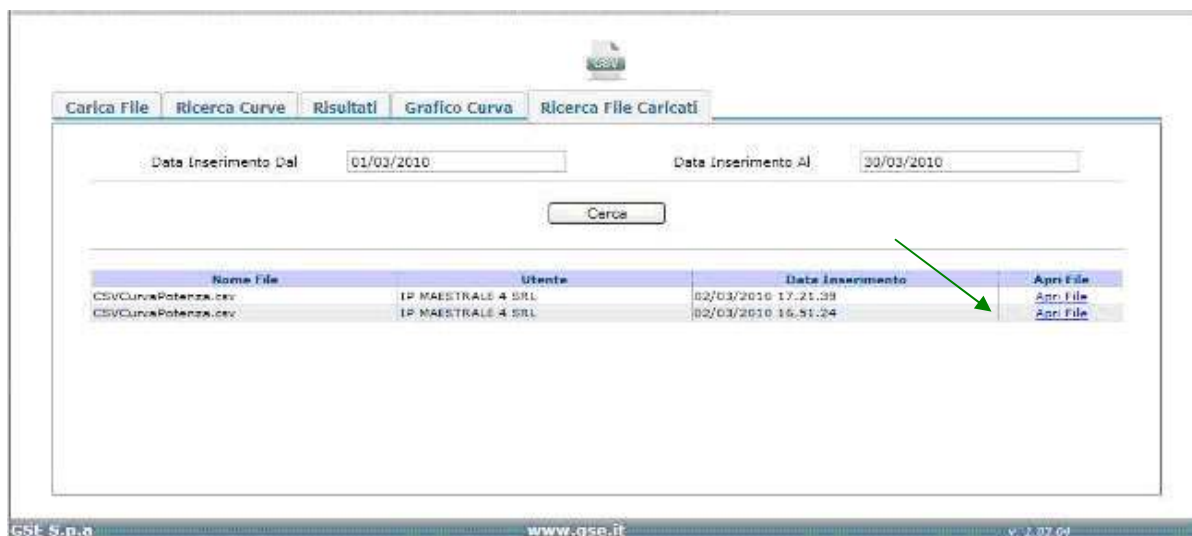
CSV

Carica File | Ricerca Curve | Risultati | Grafico Curva | Ricerca File Caricati

Data Inserimento Dal 01/03/2010 Data Inserimento Al 30/03/2010

Cerca

| Nome File | Utente | Data Inserimento | Apri File |
|---|---|---|---|
| CSVCurvaPotenza.csv | IP MAESTRALE 4 SRL | 02/03/2010 17.21.39 | Apri File |
| CSVCurvaPotenza.csv | IP MAESTRALE 4 SRL | 02/03/2010 16.51.24 | Apri File |

GSE S.p.a www.gse.it v. 7.07.04